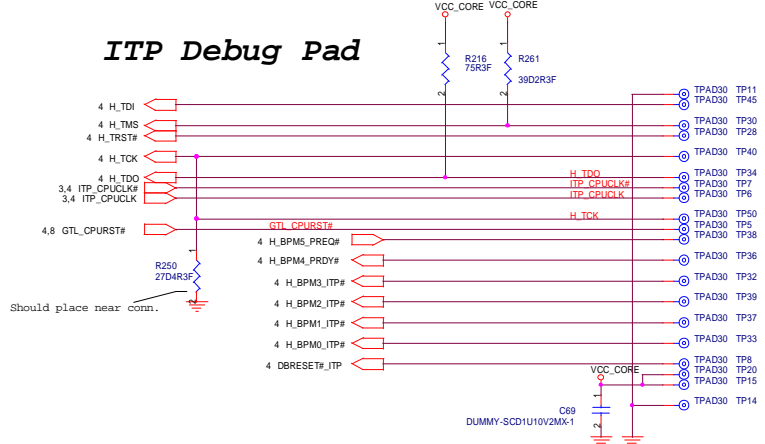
ITP Debug Pad

VCC_CORE
VCC_CORE
R216
75R3F
R261
39D2R3F
1
2
1
2

4 H_TDI
4 H_TMS
4 H_TRST#
4 H_TCK
4 H_TDO
3,4 ITP_CPUCLK#
3,4 ITP_CPUCLK
4,8 GTL_CPURST#

H_TDO
ITP_CPUCLK#
ITP_CPUCLK
H_TCK
GTL_CPURST#

4 H_BPM5_PREQ#
4 H_BPM4_PRDY#
4 H_BPM3_ITP#
4 H_BPM2_ITP#
4 H_BPM1_ITP#
4 H_BPM0_ITP#
4 DBRESET#_ITP

R250
27D4R3F
1
2
Should place near conn.

VCC_CORE
C69
DUMMY-SCD1U10V2MX-1
1
2

TPAD30 TP11
TPAD30 TP45
TPAD30 TP30
TPAD30 TP28
TPAD30 TP40
TPAD30 TP34
TPAD30 TP7
TPAD30 TP6
TPAD30 TP50
TPAD30 TP5
TPAD30 TP38
TPAD30 TP36
TPAD30 TP32
TPAD30 TP39
TPAD30 TP37
TPAD30 TP33
TPAD30 TP8
TPAD30 TP20
TPAD30 TP15
TPAD30 TP14